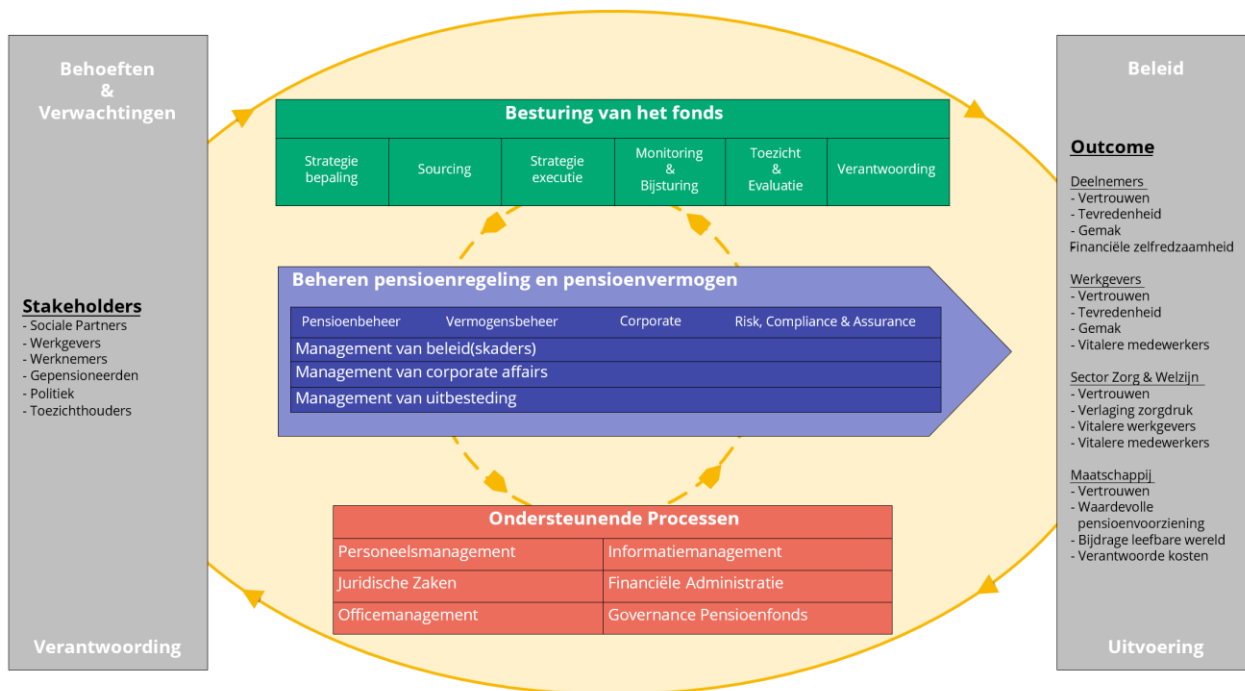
Behoeften
&
Verwachtingen

Stakeholders
- Sociale Partners
- Werkgevers
- Werknemers
- Gepensioneerden
- Politiek
- Toezichthouders

Verantwoording

Besturing van het fonds

| Strategie bepaling | Sourcing | Strategie executie | Monitoring & Bijsturing | Toezicht & Evaluatie | Verantwoording |
|---|---|---|---|---|---|

Beheren pensioenregeling en pensioenvermogen

Pensioenbeheer Vermogensbeheer Corporate Risk, Compliance & Assurance

Management van beleid(skaders)

Management van corporate affairs

Management van uitbesteding

Ondersteunende Processen

| Personeelsmanagement | Informatiemanagement |
|---|---|
| Juridische Zaken | Financiële Administratie |
| Officemanagement | Governance Pensioenfonds |

Beleid

Outcome

Deelnemers
- Vertrouwen
- Tevredenheid
- Gemak
Financiële zelfredzaamheid

Werkgevers
- Vertrouwen
- Tevredenheid
- Gemak
- Vitalere medewerkers

Sector Zorg & Welzijn
- Vertrouwen
- Verlaging zorgdruk
- Vitalere werkgevers
- Vitalere medewerkers

Maatschappij
- Vertrouwen
- Waardevolle pensioenvoorziening
- Bijdrage leefbare wereld
- Verantwoorde kosten

Uitvoering